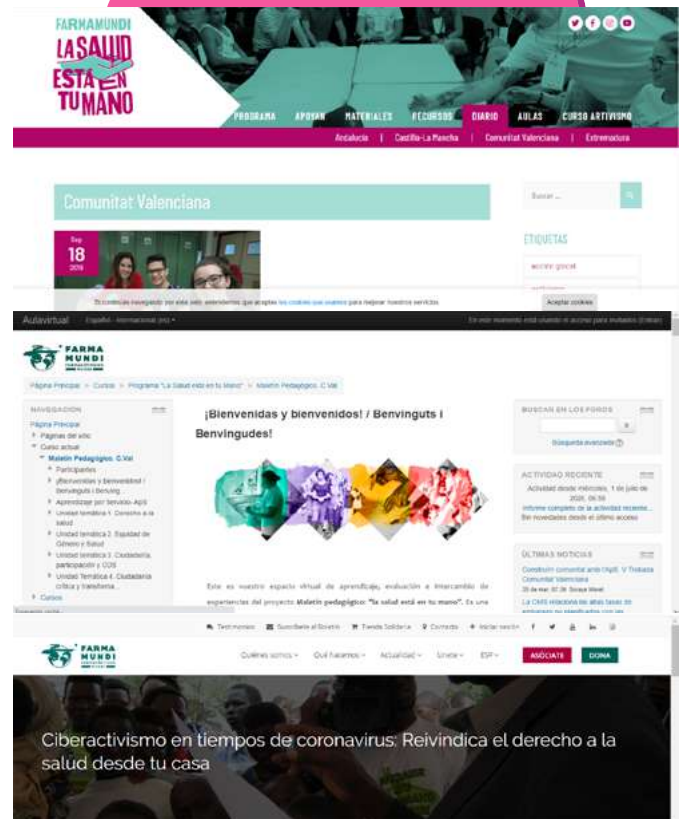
FARMAMUNDI
LA SALUD ESTÁ EN TU MANO

PROGRAMA APOYAN MATERIALES RECURSOS DIARIO AULAS CURSO ARTIVISMO

Andalucía | Castilla-La Mancha | Comunitat Valenciana | Extremadura

Comunitat Valenciana

Sep 18 2019

Buscar ...

ETIQUETAS

Si continúa navegando por este sitio entendemos que aceptas las cookies que usamos para mejorar nuestros servicios. Aceptar cookies

Aulavirtual Español - Internacional (es)

FARMA MUNDI

Página Principal > Cursos > Programa "La Salud está en tu Mano" > Maletín Pedagógico. C.Val

NAVEGACIÓN
Página Principal
Páginas del sitio
Curso actual
Maletín Pedagógico. C.Val
Participantes
¡Bienvenidas y bienvenidos! / Benvinguts i Benving...
Aprendizaje por Servicio- ApS
Unidad temática 1. Derecho a la salud
Unidad temática 2. Equidad de Género y Salud
Unidad temática 3. Ciudadanía, participación y ODS
Unidad Temática 4. Ciudadanía crítica y transforma...
Cursos

¡Bienvenidas y bienvenidos! / Benvinguts i Benvingudes!

Este es nuestro espacio virtual de aprendizaje, evaluación e intercambio de experiencias del proyecto Maletín pedagógico: "la salud está en tu mano". Es una

BUSCAR EN LOS FOROS
Búsqueda avanzada

ACTIVIDAD RECIENTE
Actividad desde miércoles, 1 de julio de 2020, 06:50
Informe completo de la actividad reciente...
Sin novedades desde el último acceso

ÚLTIMAS NOTICIAS
Construïm comunitat amb l'ApS. V Trobada Comunitat Valenciana
La OMS relaciona las altas tasas de

Testimonios Suscríbete al Boletín Tienda Solidaria Contacto Iniciar sesión

FARMA MUNDI

Quiénes somos Qué hacemos Actualidad Únete ESP ASÓCIATE DONA

Ciberactivismo en tiempos de coronavirus: Reivindica el derecho a la salud desde tu casa